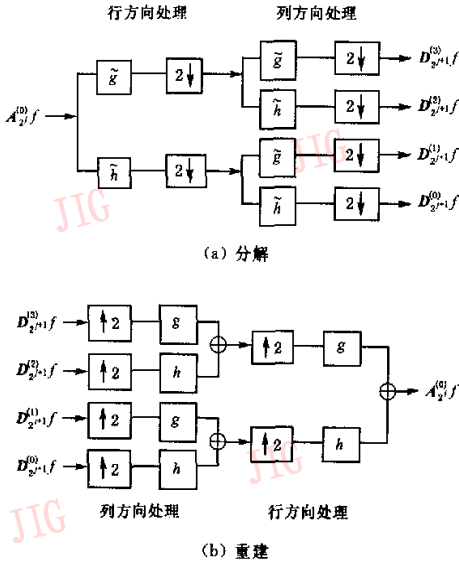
行方向处理

列方向处理

$A_{2^j}^{(0)}f$

$\tilde{g}$

$2\downarrow$

$\tilde{h}$

$2\downarrow$

$\tilde{g}$

$2\downarrow$

$D_{2^{j+1}}^{(3)}f$

$\tilde{h}$

$2\downarrow$

$D_{2^{j+1}}^{(2)}f$

$\tilde{g}$

$2\downarrow$

$D_{2^{j+1}}^{(1)}f$

$\tilde{h}$

$2\downarrow$

$D_{2^{j+1}}^{(0)}f$

JIG

JIG

(a) 分解

$D_{2^{j+1}}^{(3)}f$

$\uparrow 2$

$g$

$D_{2^{j+1}}^{(2)}f$

$\uparrow 2$

$h$

$D_{2^{j+1}}^{(1)}f$

$\uparrow 2$

$g$

$D_{2^{j+1}}^{(0)}f$

$\uparrow 2$

$h$

$\uparrow 2$

$g$

$\uparrow 2$

$h$

$A_{2^j}^{(0)}f$

JIG

列方向处理

行方向处理

(b) 重建